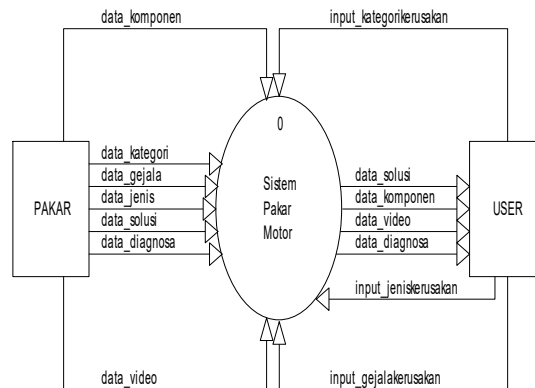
data_komponen

input_kategorikerusakan

0

PAKAR

data_kategori
data_gejala
data_jenis
data_solusi
data_diagnosa

Sistem
Pakar
Motor

data_solusi
data_komponen
data_video
data_diagnosa

USER

input_jeniskerusakan

data_video

input_gejalakerusakan